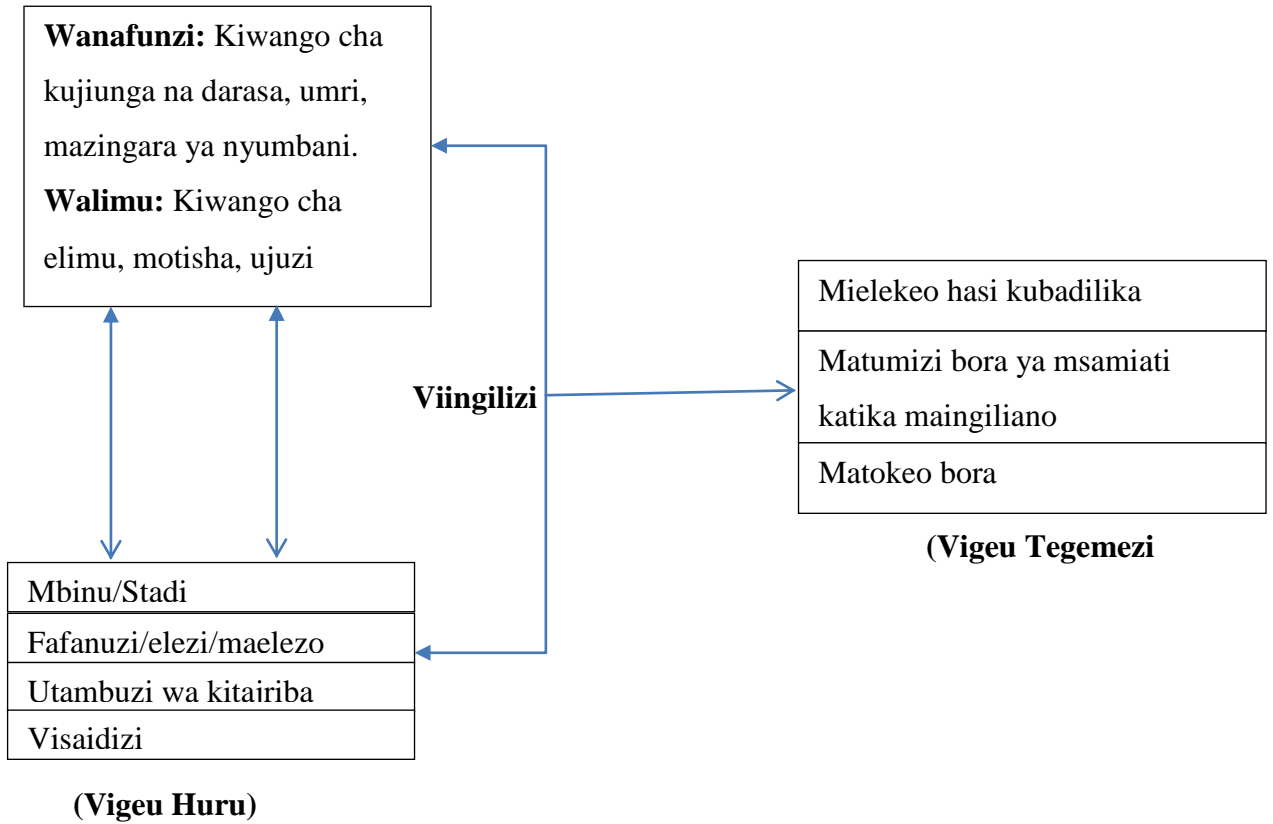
**Wanafunzi:** Kiwango cha kujiunga na darasa, umri, mazingara ya nyumbani.
**Walimu:** Kiwango cha elimu, motisha, ujuzi

**Viingilizi**

Mielekeo hasi kubadilika

Matumizi bora ya msamiati katika maingiliano

Matokeo bora

**(Vigeu Tegemezi**

Mbinu/Stadi

Fafanuzi/elezi/maelezo

Utambuzi wa kitairiba

Visaidizi

**(Vigeu Huru)**